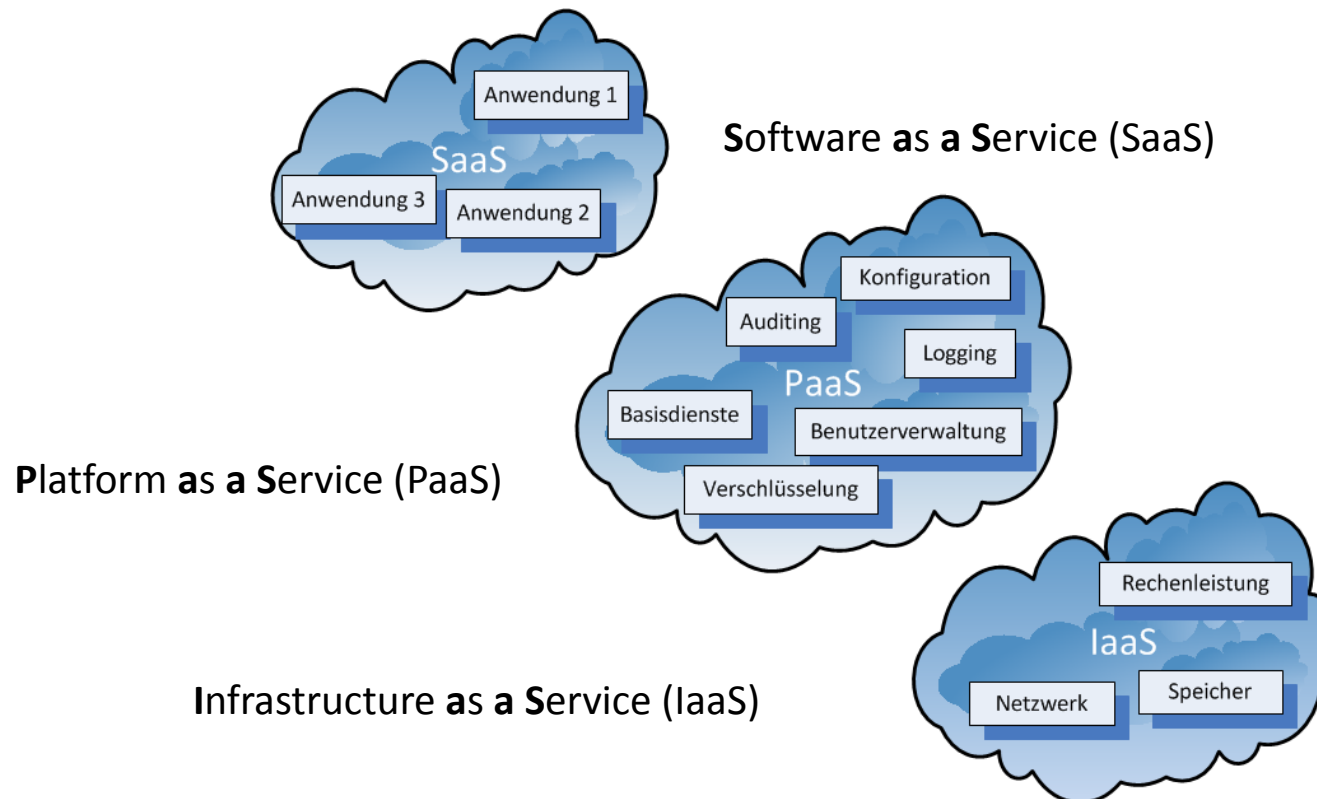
Anwendung 1

SaaS

Anwendung 3

Anwendung 2

**S**oftware **a**s **a** **S**ervice (SaaS)

Konfiguration

Auditing

Logging

PaaS

Basisdienste

Benutzerverwaltung

Verschlüsselung

**P**latform **a**s **a** **S**ervice (PaaS)

Rechenleistung

IaaS

Netzwerk

Speicher

**I**nfrastructure **a**s **a** **S**ervice (IaaS)